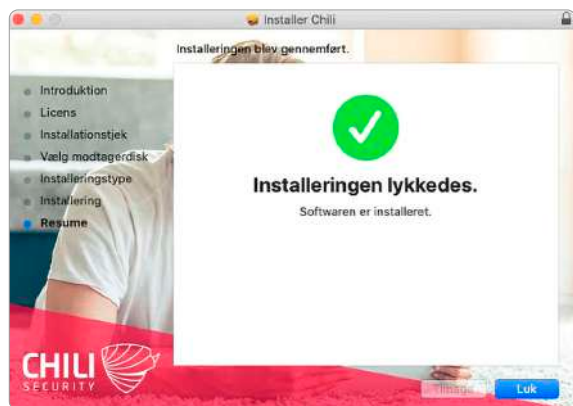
Installer Chili

Installeringen blev gennemført.

Introduktion
Licens
Installationstjek
Vælg modtagerdisk
Installeringstype
Installering
Resume

Installeringen lykkedes.

Softwaren er installeret.

CHILI SECURITY

Tilbage

Luk